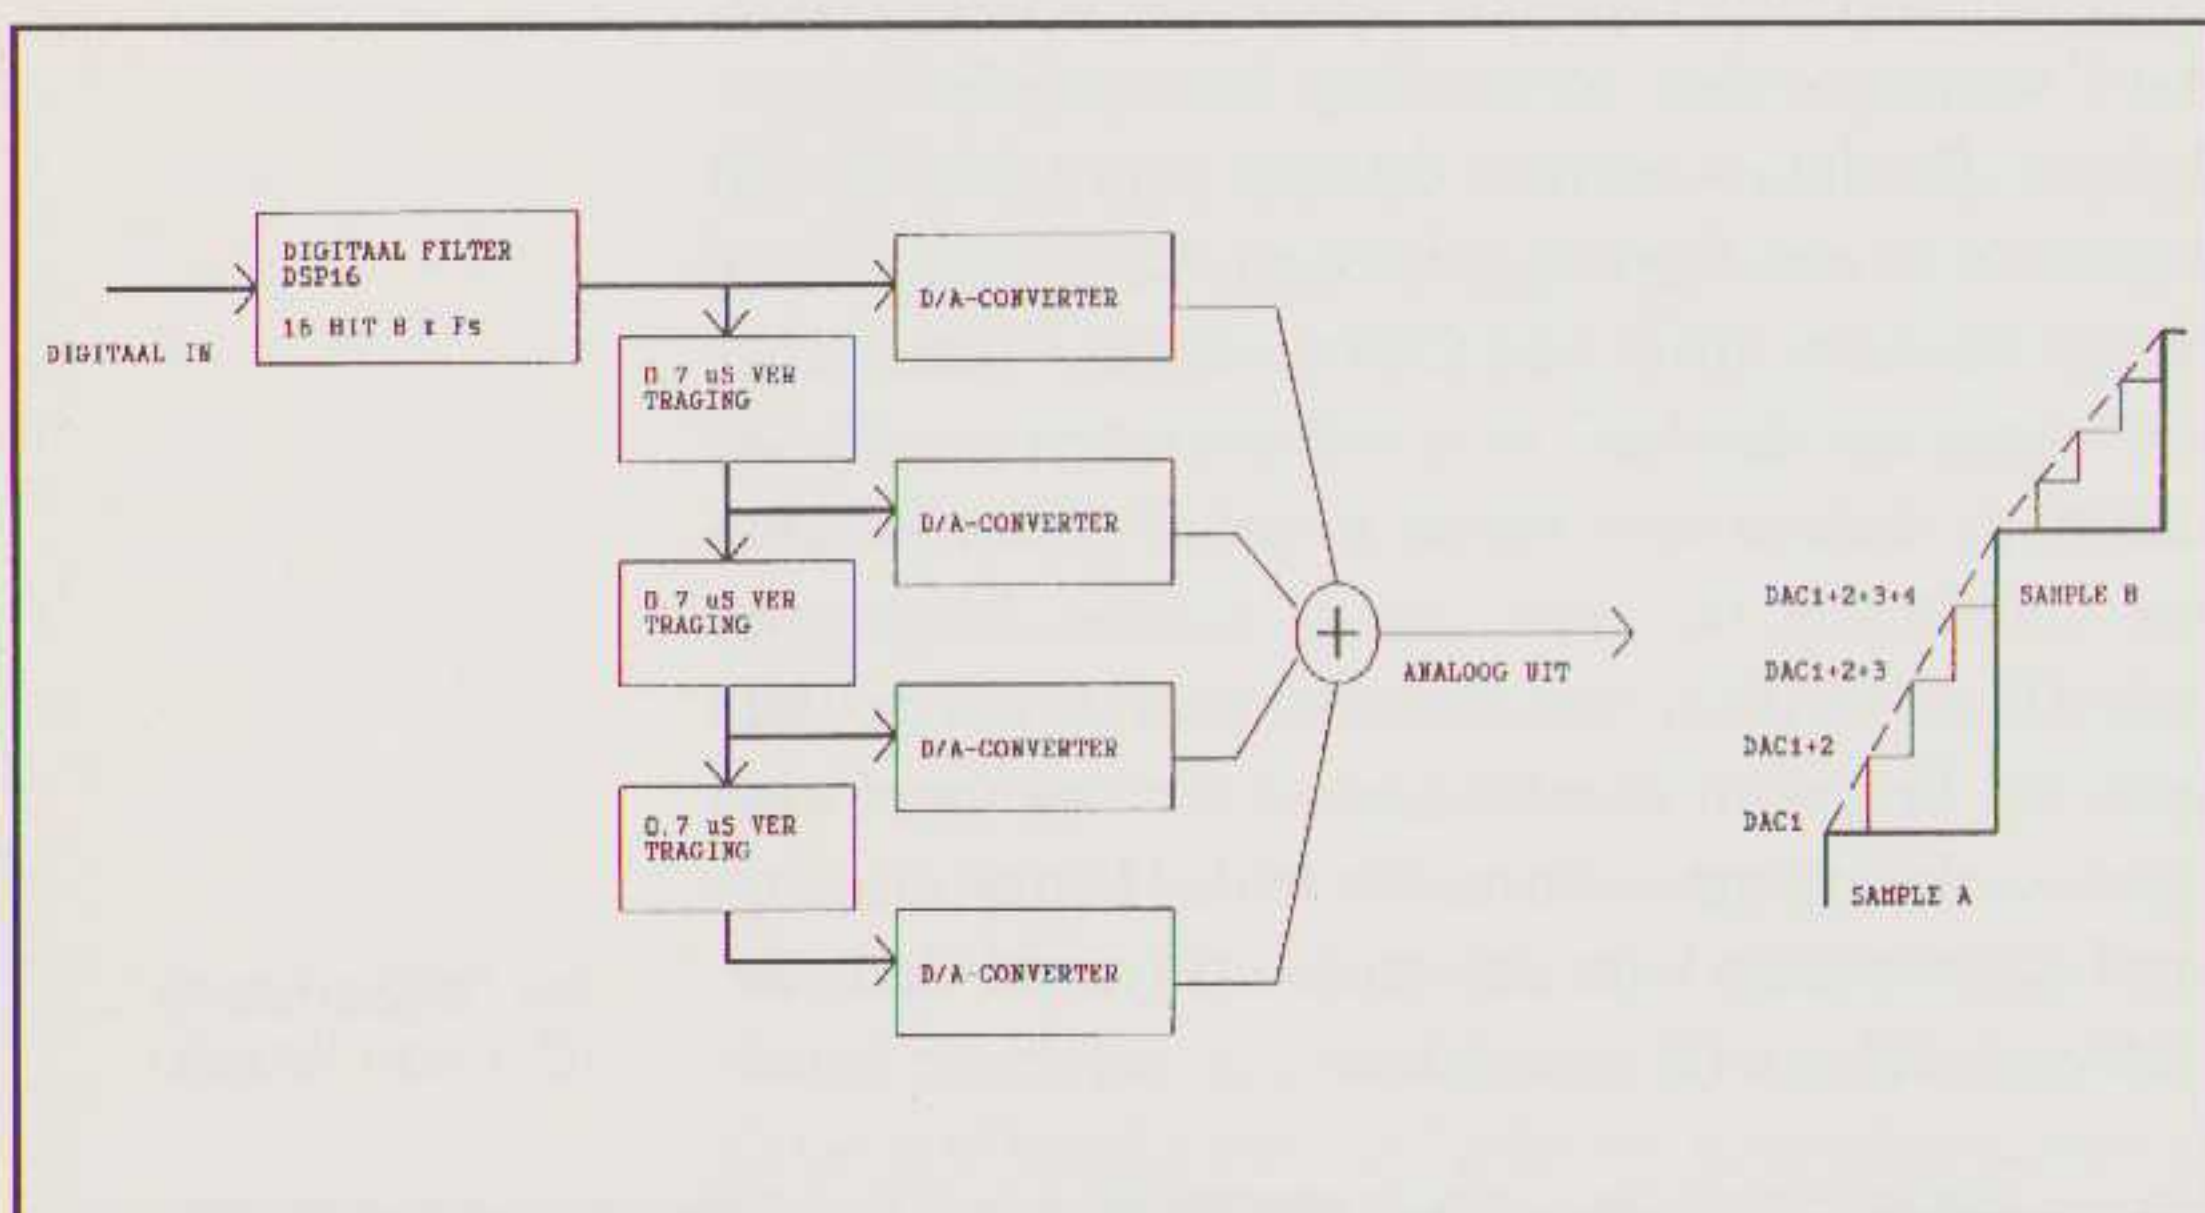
DIGITAAL IN

DIGITAAL FILTER
DSP16
16 BIT 8 x Fs

0.7 uS VER
TRAGING

0.7 uS VER
TRAGING

0.7 uS VER
TRAGING

D/A-CONVERTER

D/A-CONVERTER

D/A-CONVERTER

D/A-CONVERTER

+

ANALOOG UIT

DAC1+2+3+4

DAC1+2+3

DAC1+2

DAC1

SAMPLE B

SAMPLE A